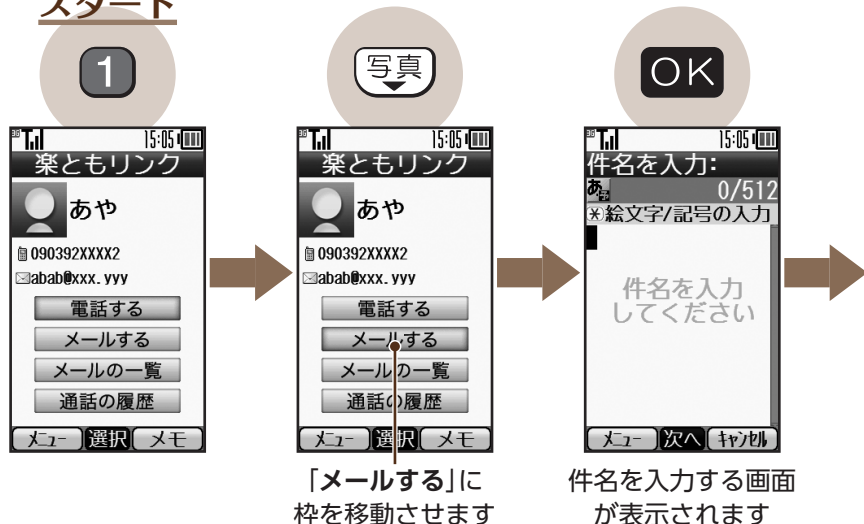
スタート

1

写真

OK

15:05

楽ともリンク

あや

090392XXXX2

abab@xxx.yyy

電話する

メールする

メールの一覧

通話の履歴

メニュー 選択 メモ

15:05

楽ともリンク

あや

090392XXXX2

abab@xxx.yyy

電話する

メールする

メールの一覧

通話の履歴

メニュー 選択 メモ

「メールする」に枠を移動させます

15:05

件名を入力:

あ 0/512

※絵文字/記号の入力

件名を入力してください

メニュー 次へ キャンセル

件名を入力する画面が表示されます